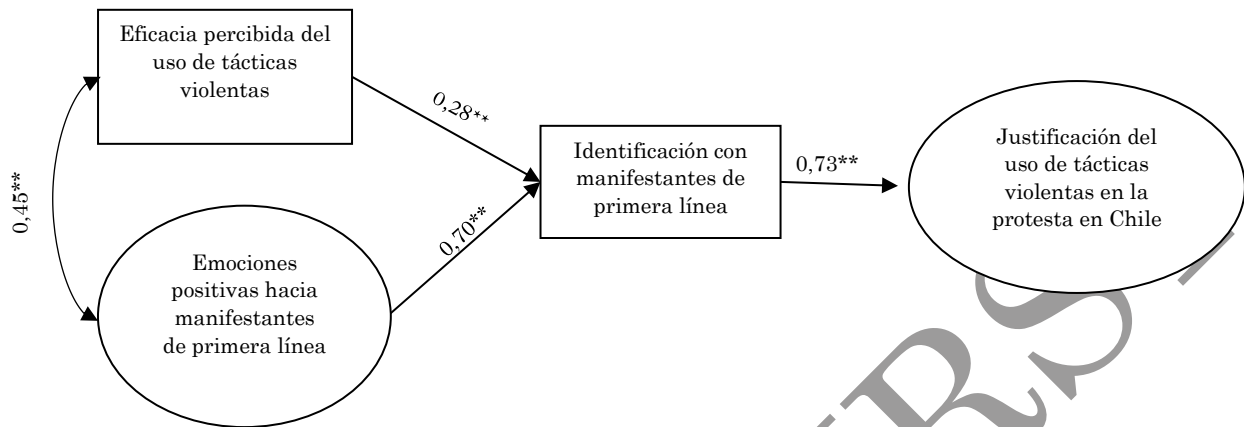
Eficacia percibida del uso de tácticas violentas

0,45**

0,28**

0,70**

Emociones positivas hacia manifestantes de primera línea

Identificación con manifestantes de primera línea

0,73**

Justificación del uso de tácticas violentas en la protesta en Chile